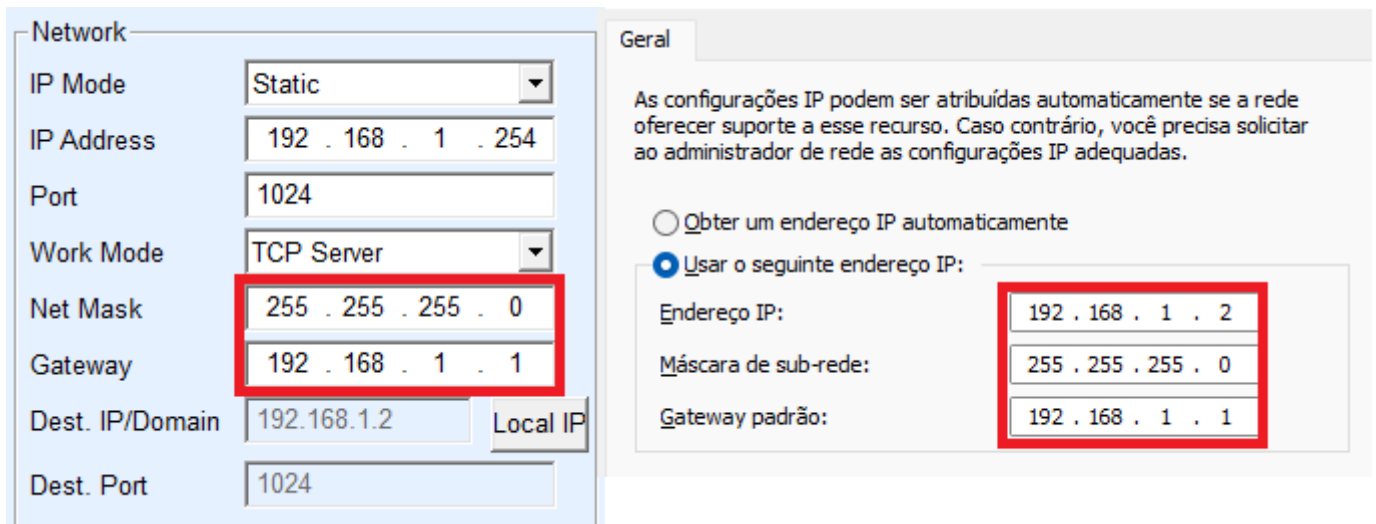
Network

IP Mode Static

IP Address 192 . 168 . 1 . 254

Port 1024

Work Mode TCP Server

Net Mask 255 . 255 . 255 . 0

Gateway 192 . 168 . 1 . 1

Dest. IP/Domain 192.168.1.2 Local IP

Dest. Port 1024

Geral

As configurações IP podem ser atribuídas automaticamente se a rede oferecer suporte a esse recurso. Caso contrário, você precisa solicitar ao administrador de rede as configurações IP adequadas.

Obter um endereço IP automaticamente

Usar o seguinte endereço IP:

Endereço IP: 192 . 168 . 1 . 2

Máscara de sub-rede: 255 . 255 . 255 . 0

Gateway padrão: 192 . 168 . 1 . 1